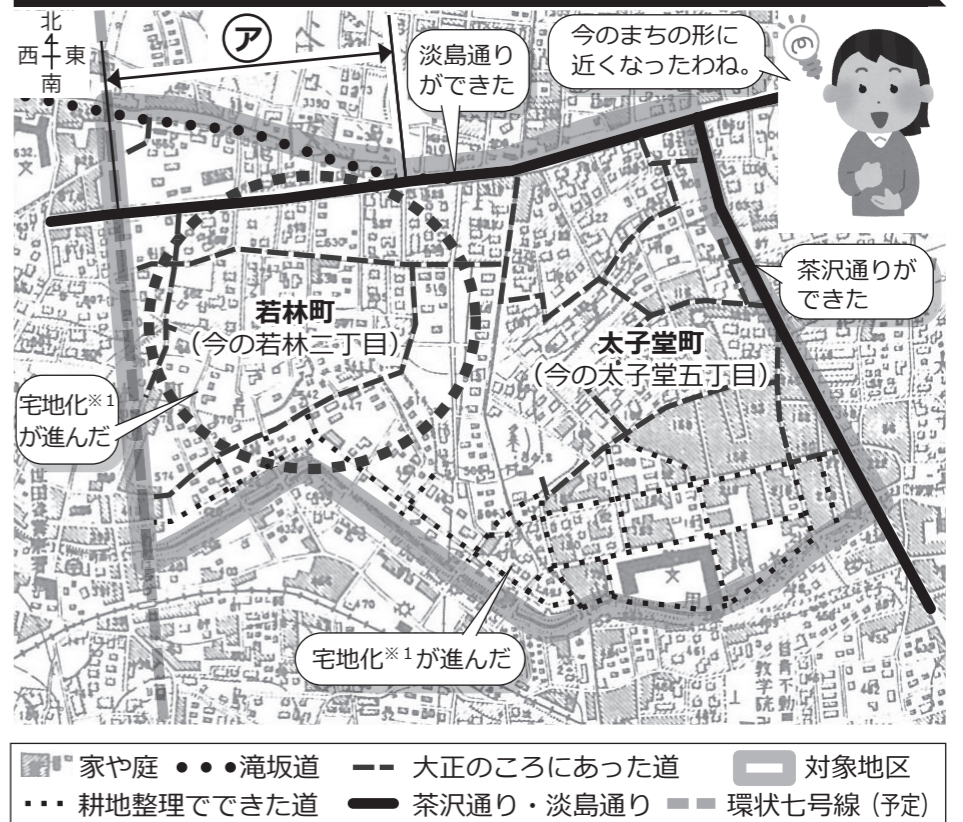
北
西 東
南

ア

淡島通りができた

今のまちの形に近くなったわね。

茶沢通りができた

若林町
(今の若林二丁目)

太子堂町
(今の太子堂五丁目)

宅地化※1が進んだ

宅地化※1が進んだ

家や庭 ●●●滝坂道 ━━ 大正のころにあった道 対象地区
・・・ 耕地整理でできた道 ━━ 茶沢通り・淡島通り ━━ 環状七号線(予定)